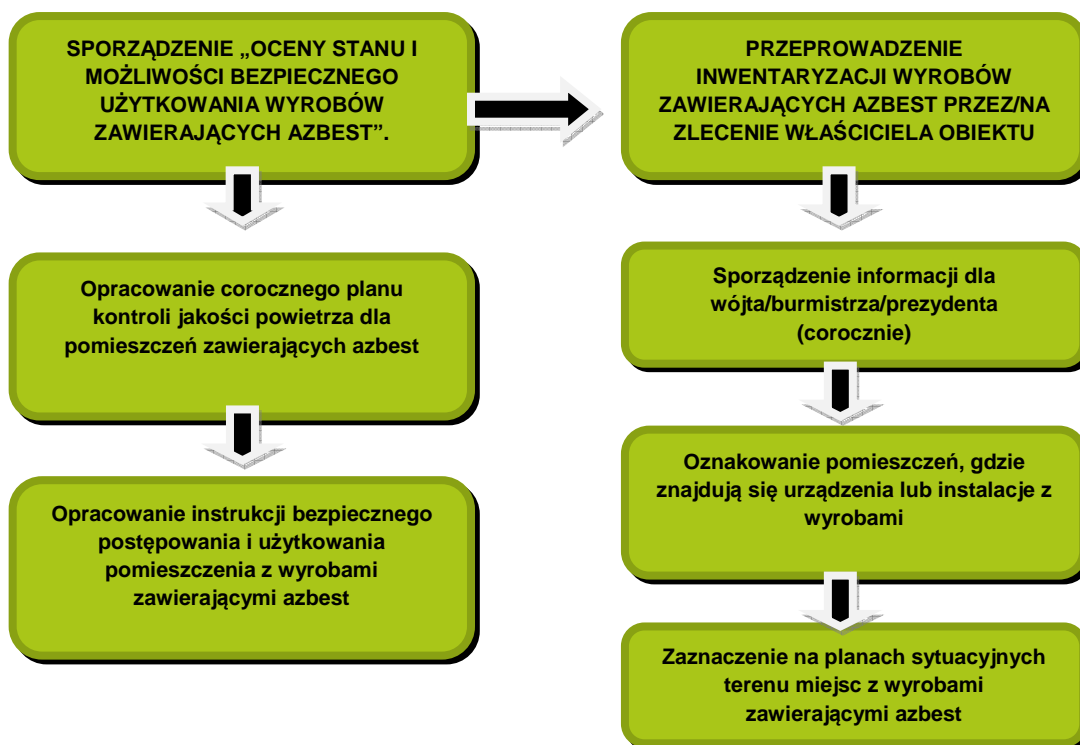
SPORZĄDZENIE „OCENY STANU I MOŻLIWOŚCI BEZPIECZNEGO UŻYTKOWANIA WYROBÓW ZAWIERAJĄCYCH AZBEST”.

Opracowanie corocznego planu kontroli jakości powietrza dla pomieszczeń zawierających azbest

Opracowanie instrukcji bezpiecznego postępowania i użytkowania pomieszczenia z wyrobami zawierającymi azbest

PRZEPROWADZENIE INWENTARYZACJI WYROBÓW ZAWIERAJĄCYCH AZBEST PRZEZ/NA ZLECENIE WŁAŚCICIELA OBIEKTU

Sporządzenie informacji dla wójta/burmistrza/prezydenta (corocznie)

Oznakowanie pomieszczeń, gdzie znajdują się urządzenia lub instalacje z wyrobami

Zaznaczenie na planach sytuacyjnych terenu miejsc z wyrobami zawierającymi azbest